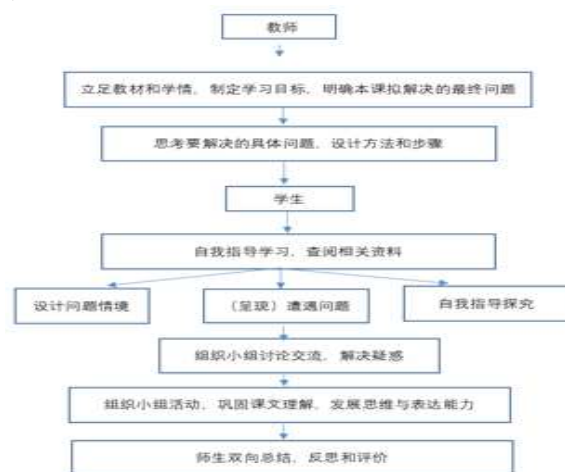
教师

立足教材和学情，制定学习目标，明确本课拟解决的最终问题

思考要解决的具体问题，设计方法和步骤

学生

自我指导学习，查阅相关资料

设计问题情境

（呈现）遭遇问题

自我指导探究

组织小组讨论交流，解决疑惑

组织小组活动，巩固课文理解，发展思维与表达能力

师生双向总结，反思和评价